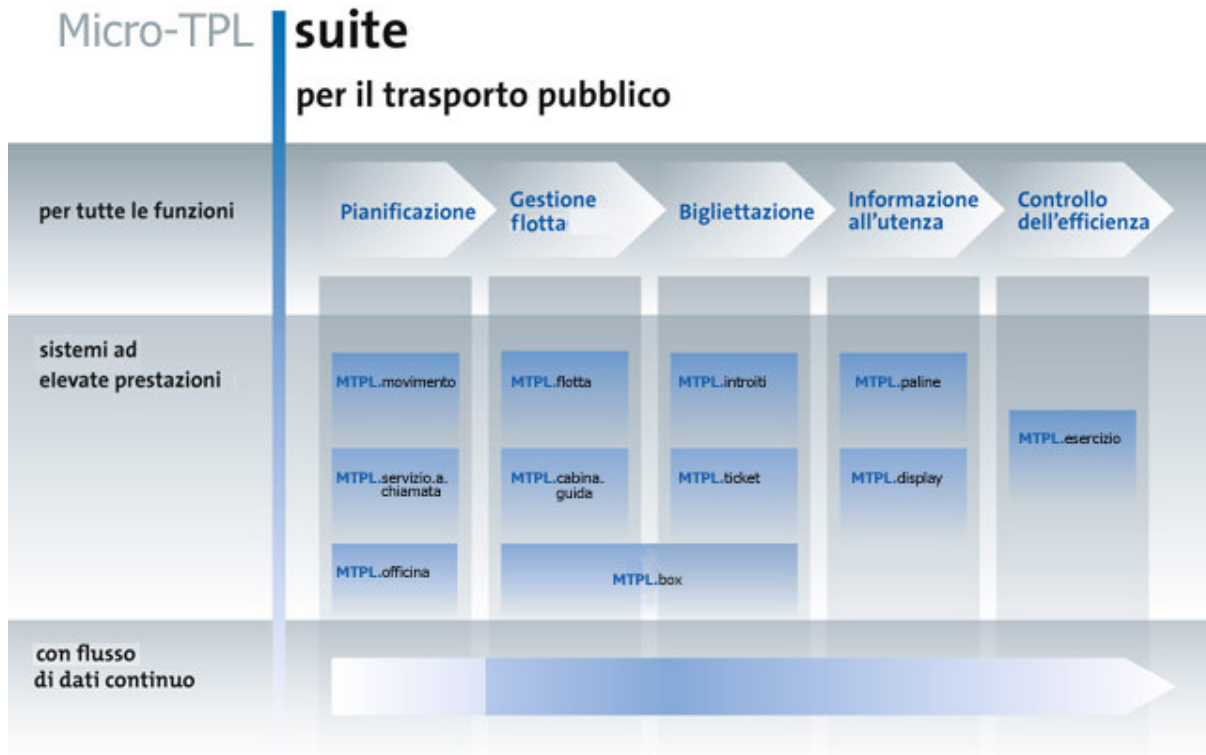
Micro-TPL suite

per il trasporto pubblico

per tutte le funzioni

Pianificazione

Gestione flotta

Bigliettazione

Informazione all'utenza

Controllo dell'efficienza

sistemi ad elevate prestazioni

MTPL.movimento

MTPL.flotta

MTPL.introiti

MTPL.paline

MTPL.esercizio

MTPL.servizio.a.chiamata

MTPL.cabina.guida

MTPL.ticket

MTPL.display

MTPL.officina

MTPL.box

con flusso di dati continuo